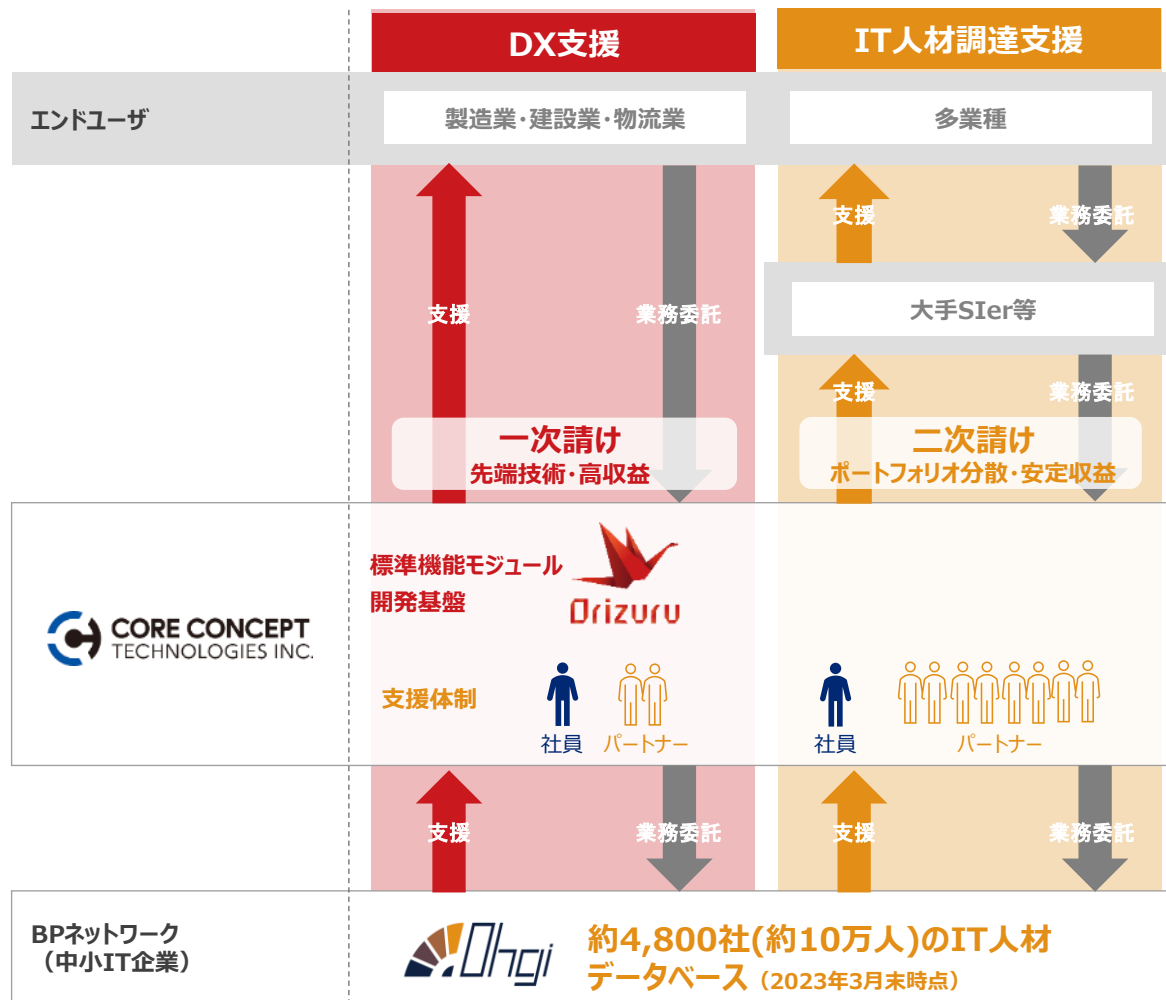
DX支援

IT人材調達支援

エンドユーザ

製造業・建設業・物流業

多業種

支援

業務委託

支援

業務委託

大手SIer等

支援

業務委託

一次請け
先端技術・高収益

二次請け
ポートフォリオ分散・安定収益

CORE CONCEPT TECHNOLOGIES INC.

標準機能モジュール開発基盤

Orizuru

支援体制

社員

パートナー

社員

パートナー

支援

業務委託

支援

業務委託

BPネットワーク
（中小IT企業）

Ohgi

約4,800社(約10万人)のIT人材データベース（2023年3月末時点）